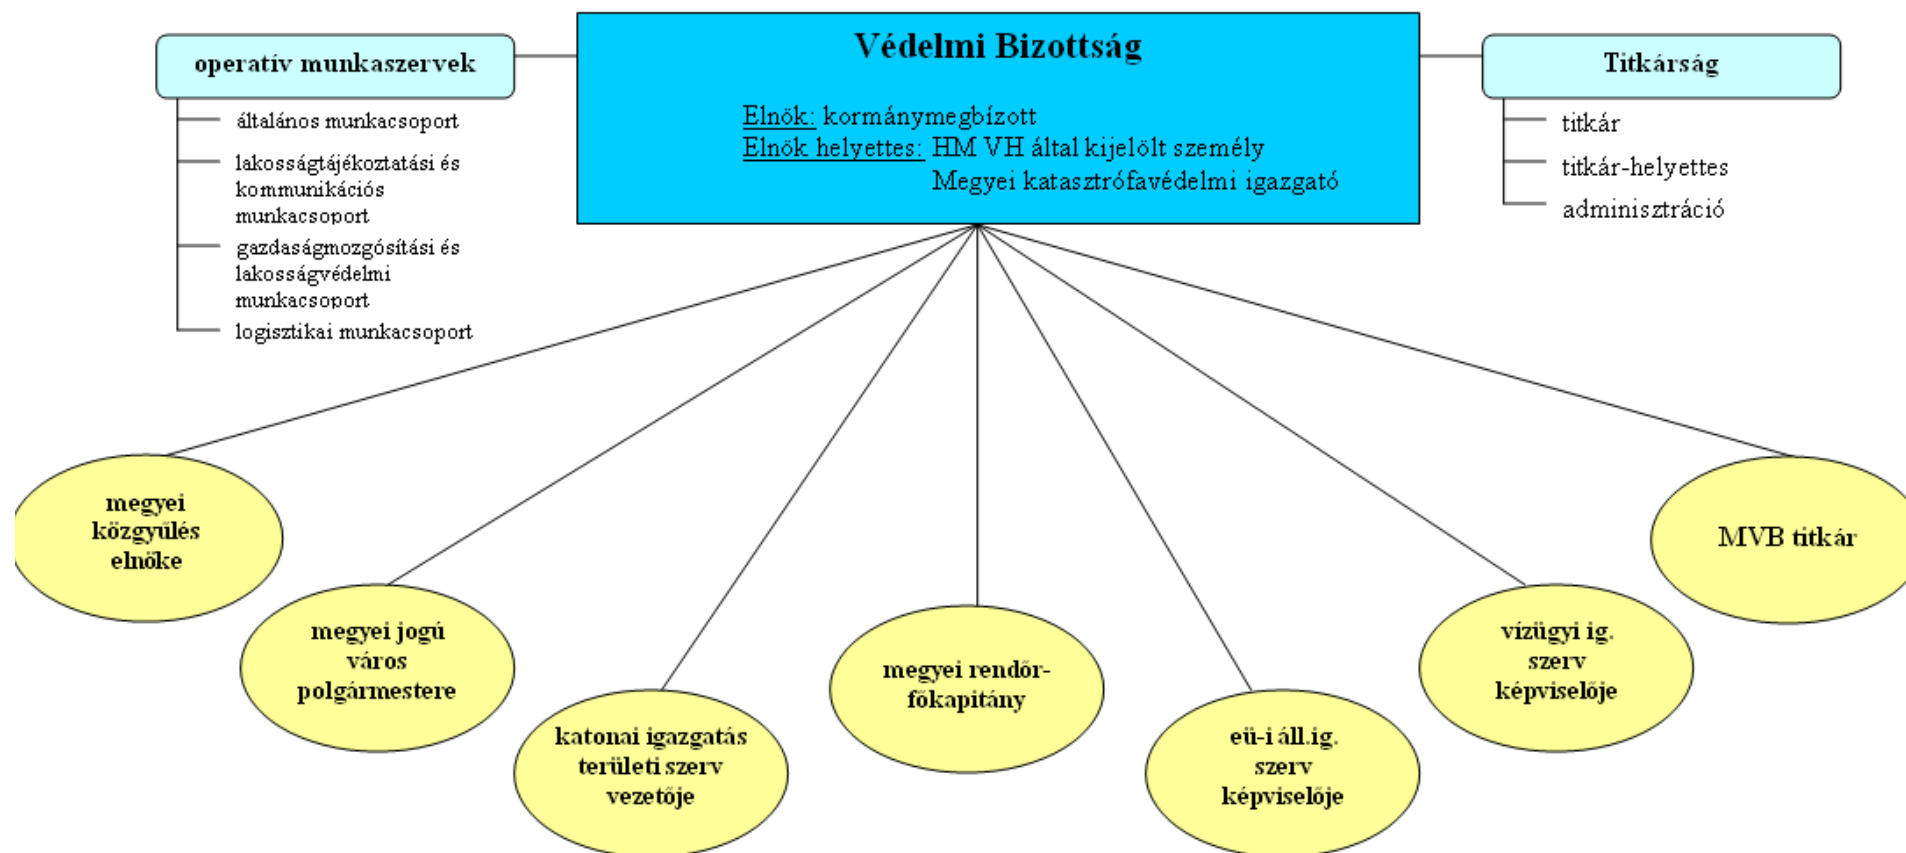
operatív munkaszervek

általános munkacsoport

lakosságtájékoztatási és kommunikációs munkacsoport

gazdaságmozgósítási és lakosságvédelmi munkacsoport

logisztikai munkacsoport

Védelmi Bizottság

Elnök: kormánymegbízott
Elnök helyettes: HM VH által kijelölt személy
Megyei katasztrófavédelmi igazgató

Titkárság

titkár

titkár-helyettes

adminisztráció

megyei közgyűlés elnöke

megyei jogú város polgármestere

katonai igazgatás területi szerv vezetője

megyei rendőr-főkapitány

eü-i áll.ig. szerv képviselője

vízügyi ig. szerv képviselője

MVB titkár